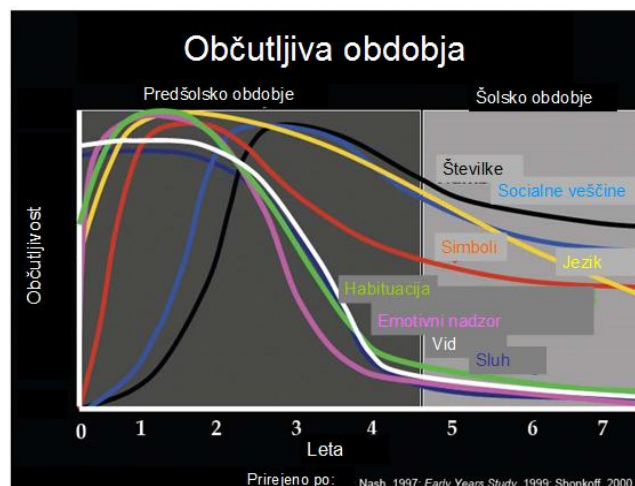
Občutljiva obdobja

Predšolsko obdobje

Šolsko obdobje

Občutljivost

Številke

Socialne veščine

Simboli

Jezik

Habituacija

Emotivni nadzor

Vid

Sluh

0 1 2 3 4 5 6 7

Leta

Prirejeno po: Nash, 1997; Early Years Study, 1999; Shonkoff, 2000